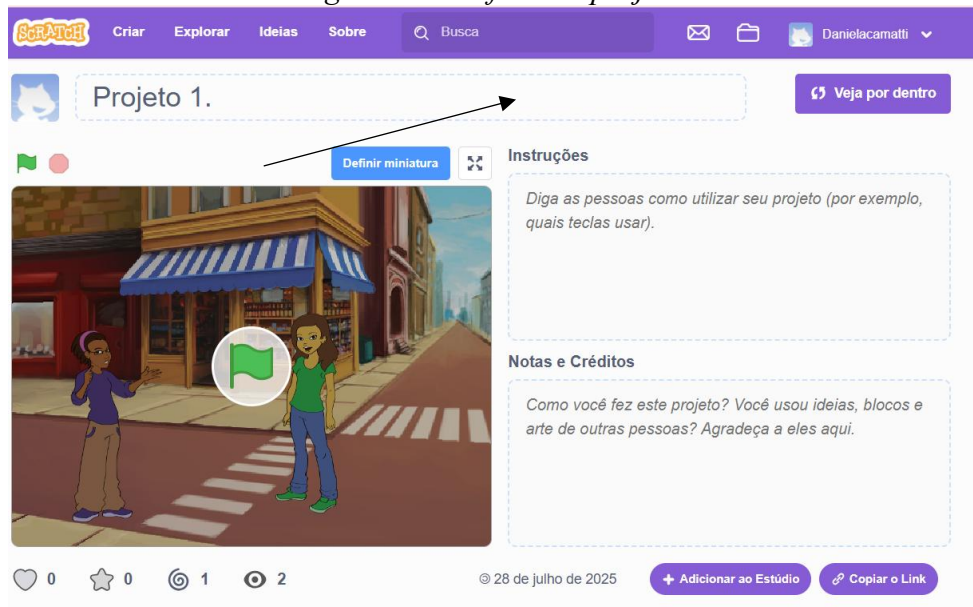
SCRATCH Criar Explorar Ideias Sobre Busca Danielacamatti

Projeto 1.

Veja por dentro

Definir miniatura

Instruções

Diga as pessoas como utilizar seu projeto (por exemplo, quais teclas usar).

Notas e Créditos

Como você fez este projeto? Você usou ideias, blocos e arte de outras pessoas? Agradeça a eles aqui.

0 0 1 2

28 de julho de 2025

Adicionar ao Estúdio

Copiar o Link